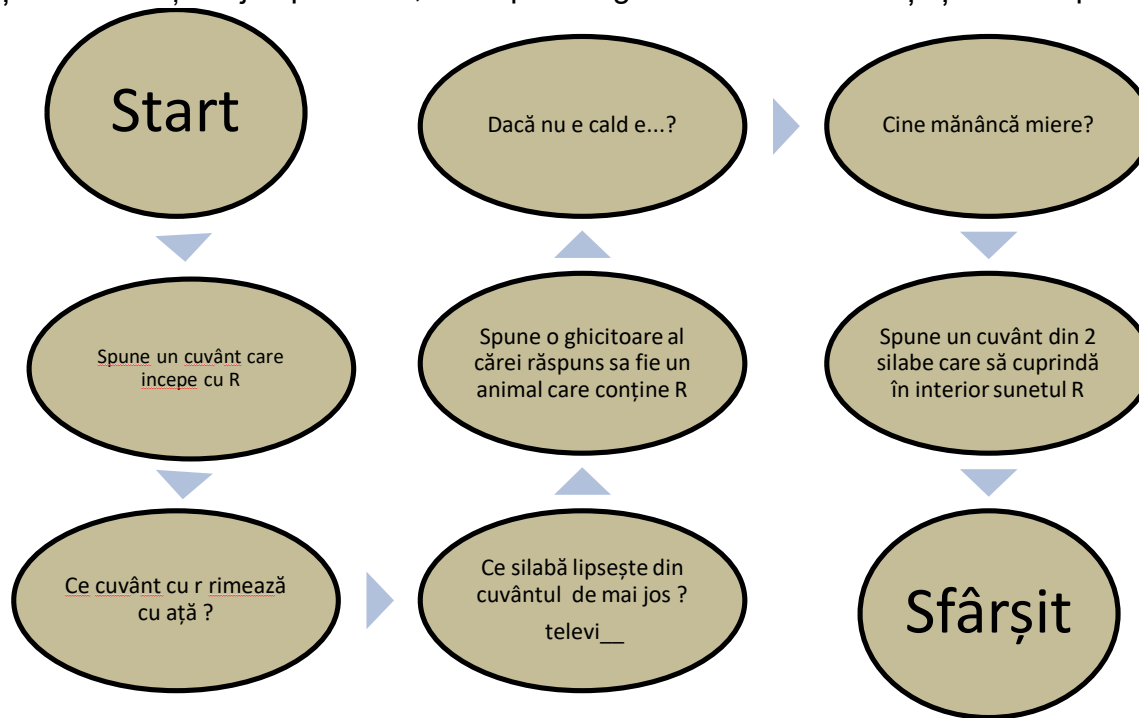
Start

Spune un cuvânt care incepe cu R

Ce cuvânt cu r rimează cu ață ?

Ce silabă lipsește din cuvântul de mai jos ?
televi__

Spune o ghicitoare al cărei răspuns sa fie un animal care conține R

Dacă nu e cald e...?

Cine mănâncă miere?

Spune un cuvânt din 2 silabe care să cuprindă în interior sunetul R

Sfârșit